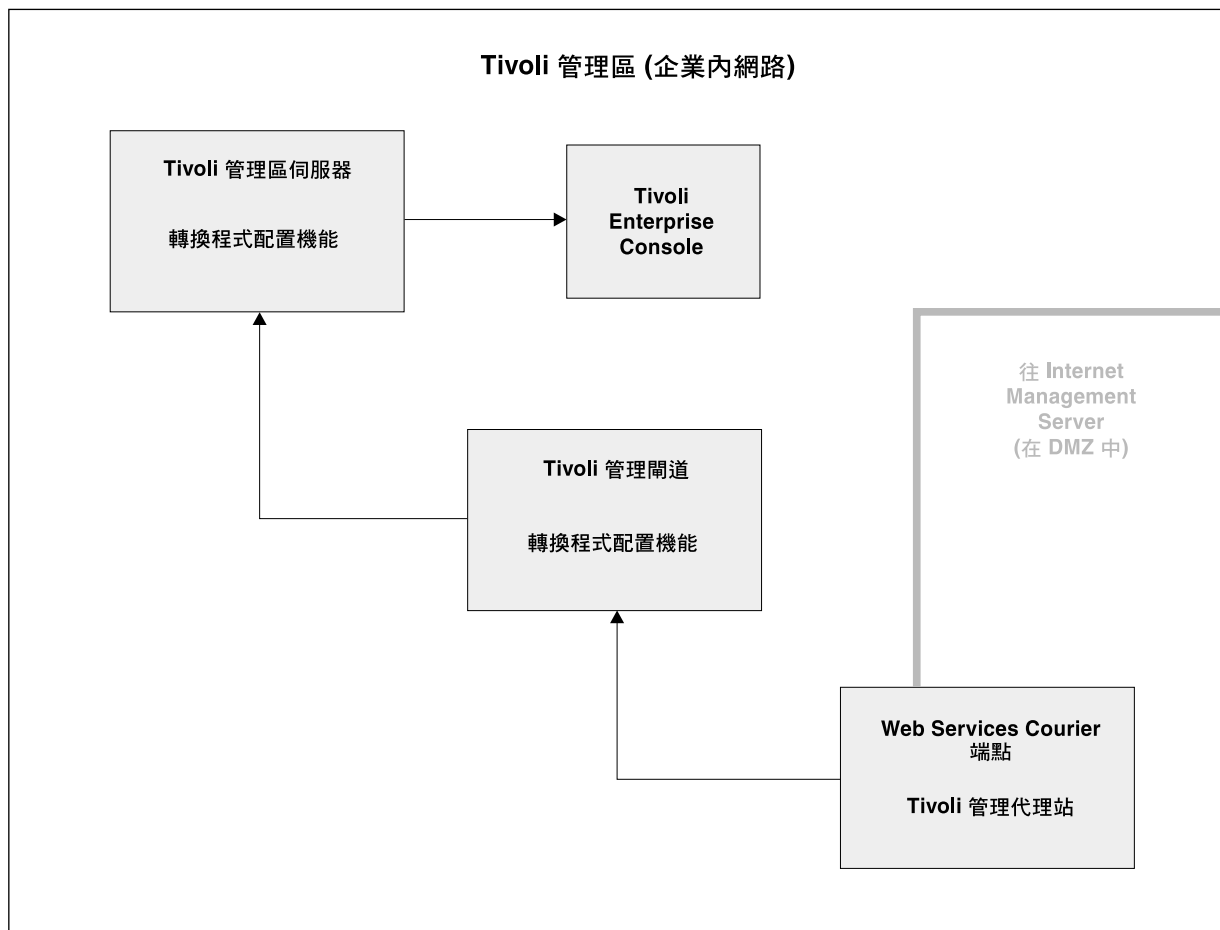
Tivoli 管理區 (企業內網路)

Tivoli 管理區伺服器

轉換程式配置機能

Tivoli Enterprise Console

往 Internet Management Server (在 DMZ 中)

Tivoli 管理閘道

轉換程式配置機能

Web Services Courier 端點

Tivoli 管理代理站